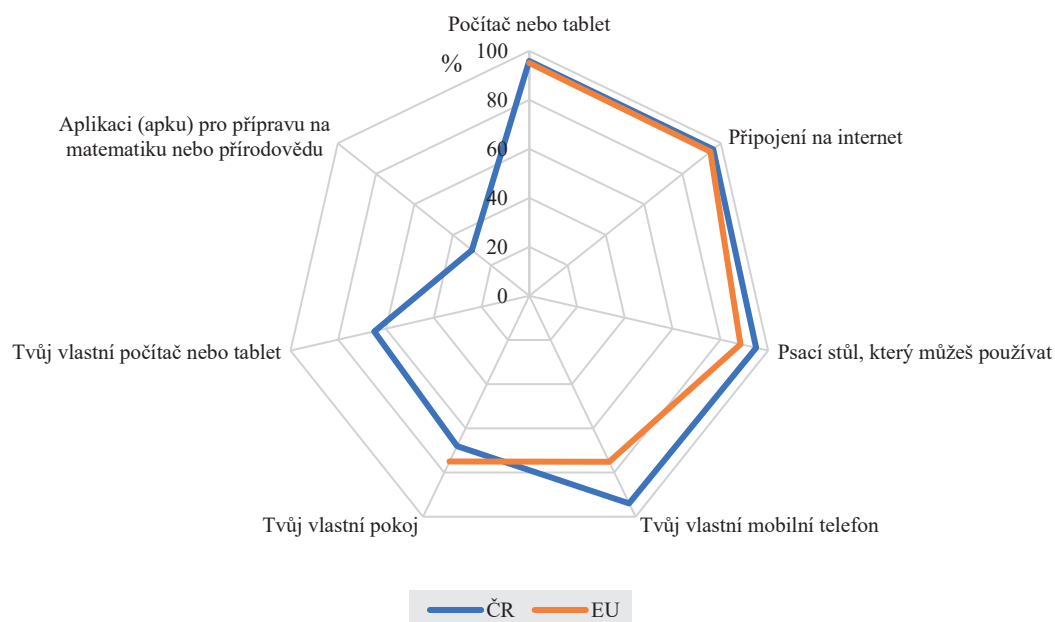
Počítač nebo tablet

%

100

80

60

40

20

0

Připojení na internet

Psací stůl, který můžeš používat

Tvůj vlastní mobilní telefon

Tvůj vlastní pokoj

Tvůj vlastní počítač nebo tablet

Aplikaci (apku) pro přípravu na matematiku nebo přírodovědu

ČR

EU